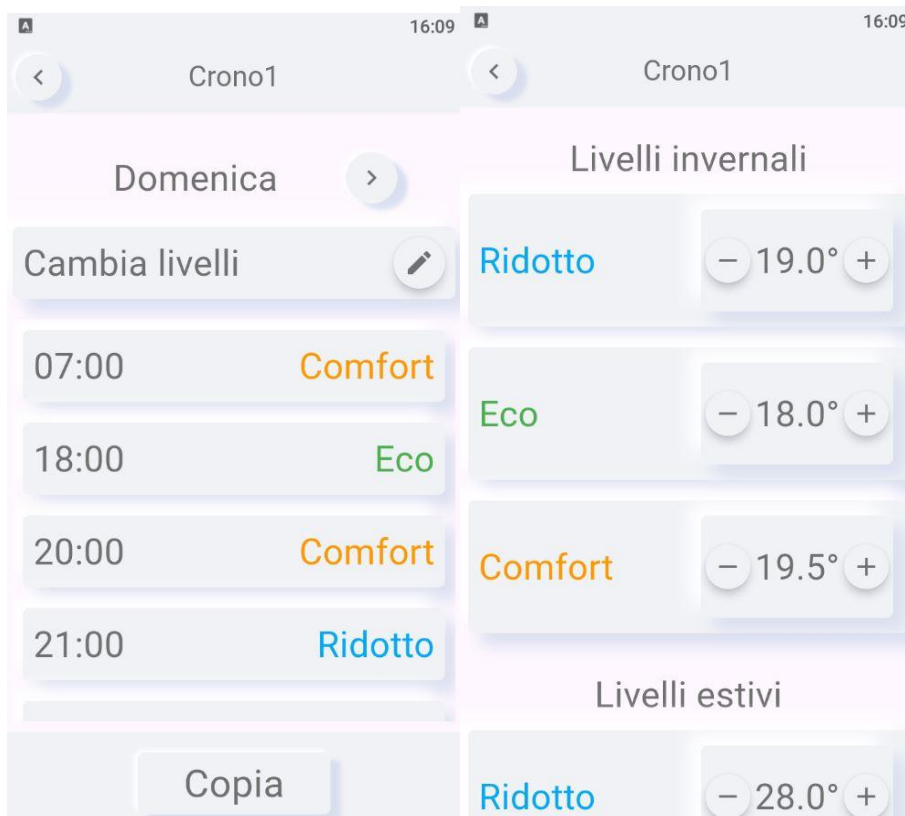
16:09

<

Crono1

Domenica

>

Cambia livelli

07:00 Comfort

18:00 Eco

20:00 Comfort

21:00 Ridotto

Copia

16:09

<

Crono1

Livelli invernali

Ridotto − 19.0° +

Eco − 18.0° +

Comfort − 19.5° +

Livelli estivi

Ridotto − 28.0° +